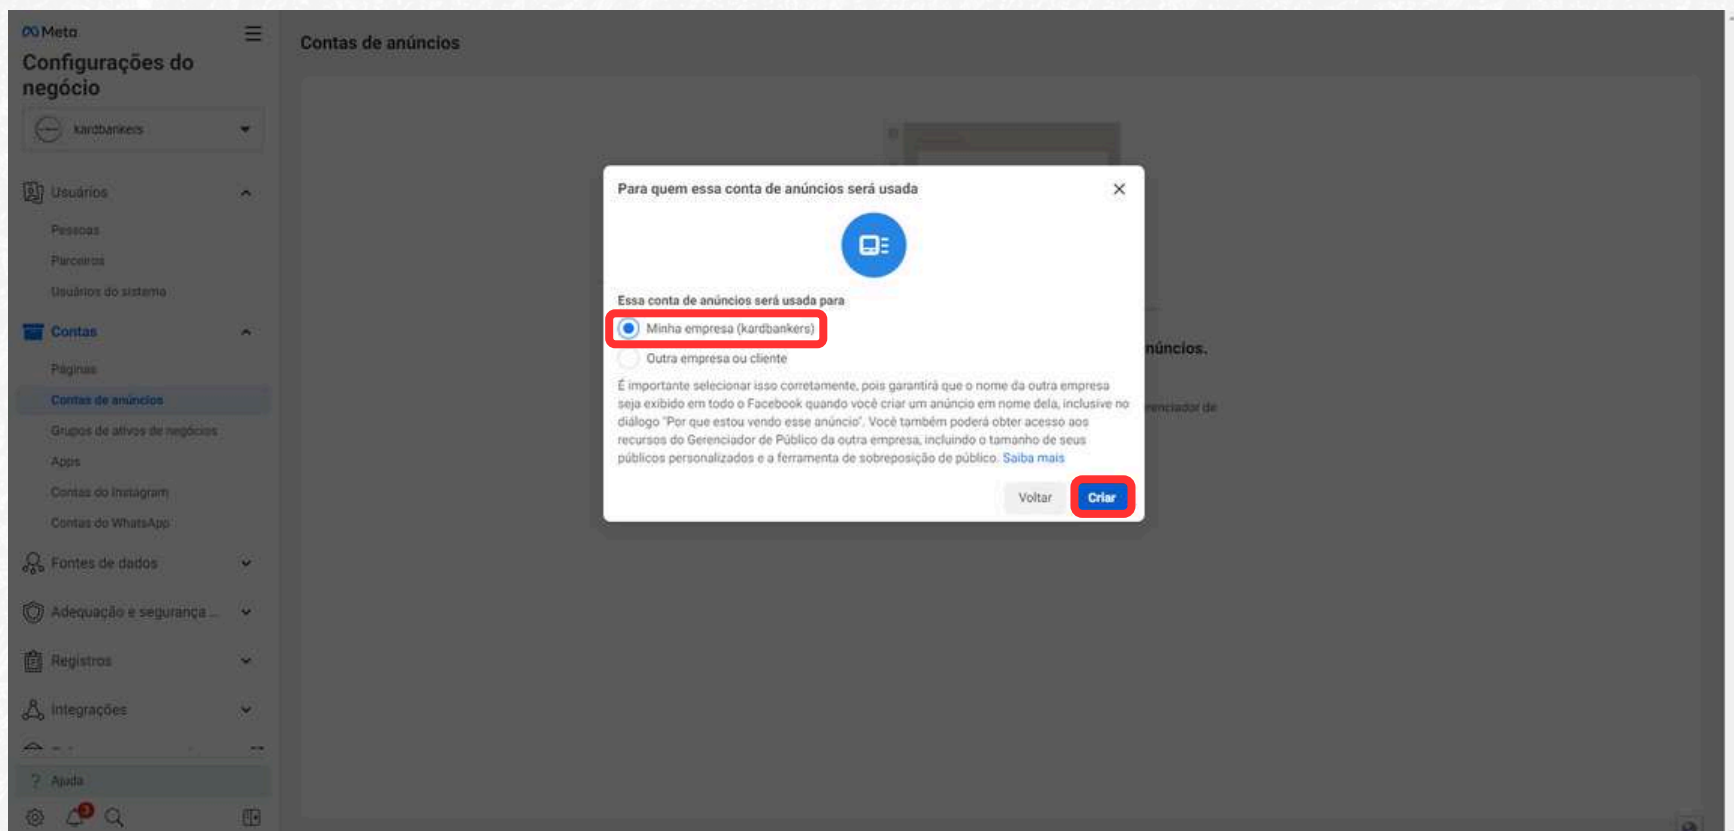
Meta
Configurações do negócio
kardbankers
Usuários
Pessoas
Parceiros
Usuários do sistema
Contas
Páginas
Contas de anúncios
Grupos de ativos de negócios
Apps
Contas do Instagram
Contas do WhatsApp
Fontes de dados
Adequação e segurança ...
Registros
Integrações
Ajuda

Contas de anúncios

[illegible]núncios.
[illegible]enciador de

Para quem essa conta de anúncios será usada

Essa conta de anúncios será usada para
Minha empresa (kardbankers)
Outra empresa ou cliente

É importante selecionar isso corretamente, pois garantirá que o nome da outra empresa seja exibido em todo o Facebook quando você criar um anúncio em nome dela, inclusive no diálogo "Por que estou vendo esse anúncio". Você também poderá obter acesso aos recursos do Gerenciador de Público da outra empresa, incluindo o tamanho de seus públicos personalizados e a ferramenta de sobreposição de público. Saiba mais

Voltar
Criar